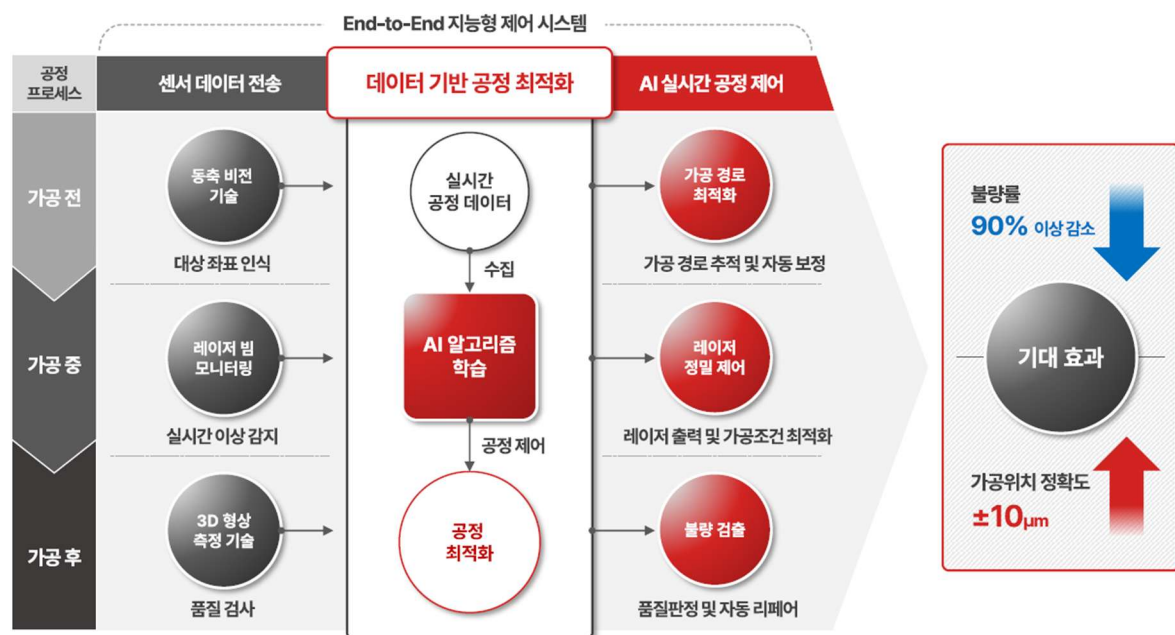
End-to-End 지능형 제어 시스템

공정 프로세스

센서 데이터 전송

데이터 기반 공정 최적화

AI 실시간 공정 제어

가공 전

동축 비전 기술

대상 좌표 인식

실시간 공정 데이터

수집

가공 경로 최적화

가공 경로 추적 및 자동 보정

가공 중

레이저 빔 모니터링

실시간 이상 감지

AI 알고리즘 학습

공정 제어

레이저 정밀 제어

레이저 출력 및 가공조건 최적화

가공 후

3D 형상 측정 기술

품질 검사

공정 최적화

불량 검출

품질판정 및 자동 리페어

불량률

90% 이상 감소

기대 효과

가공위치 정확도

±10μm